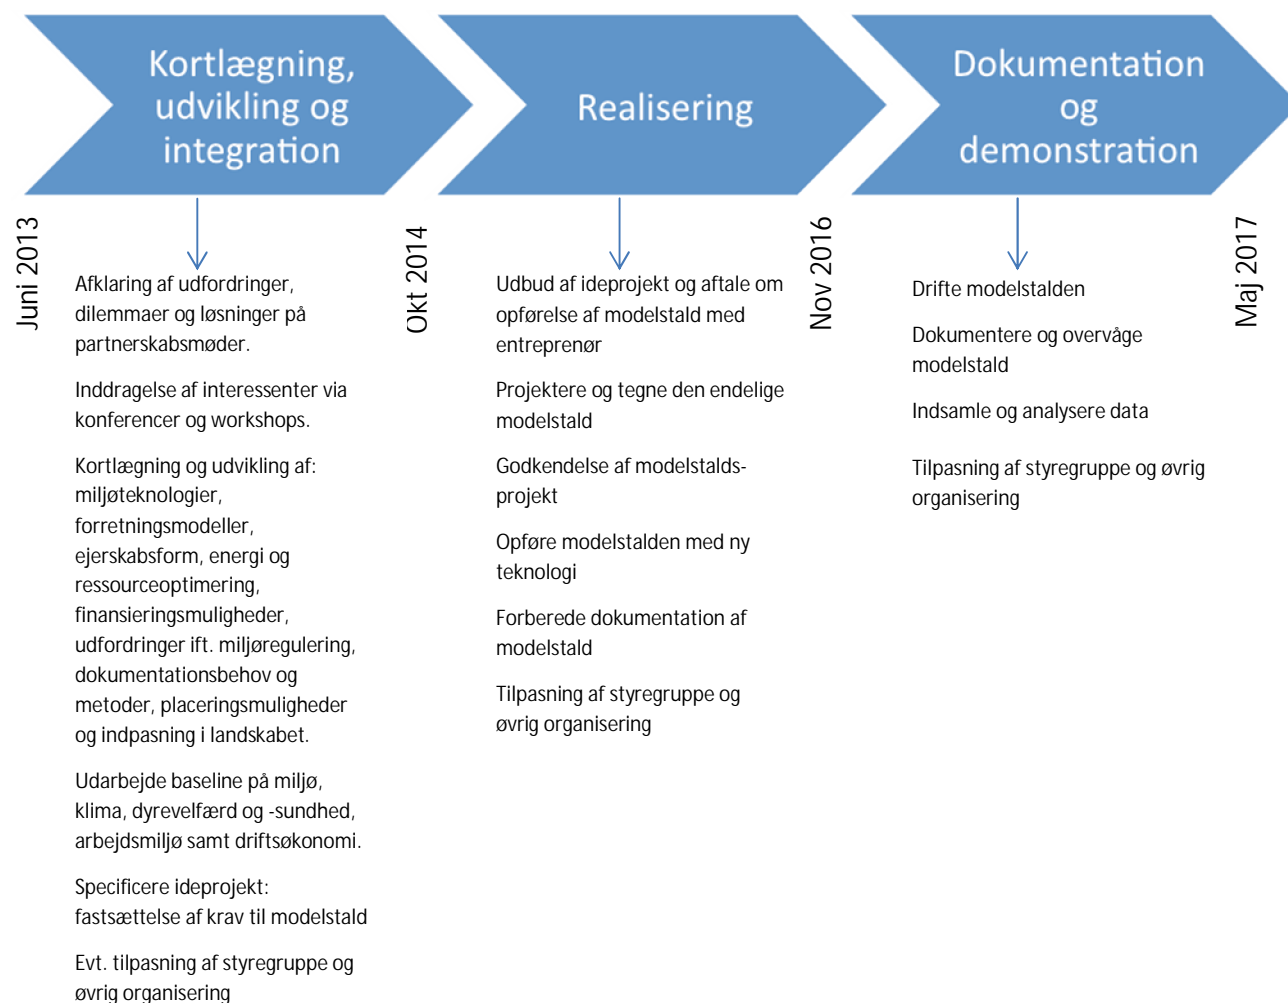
Kortlægning, udvikling og integration

Realisering

Dokumentation og demonstration

Juni 2013

Afklaring af udfordringer, dilemmaer og løsninger på partnerskabsmøder.

Inddragelse af interessenter via konferencer og workshops.

Kortlægning og udvikling af: miljøteknologier, forretningsmodeller, ejerskabsform, energi og ressourceoptimering, finansieringsmuligheder, udfordringer ift. miljøregulering, dokumentationsbehov og metoder, placeringsmuligheder og indpasning i landskabet.

Udarbejde baseline på miljø, klima, dyrevelfærd og -sundhed, arbejdsmiljø samt driftsøkonomi.

Specificere ideprojekt: fastsættelse af krav til modelstald

Evt. tilpasning af styregruppe og øvrig organisering

Okt 2014

Udbud af ideprojekt og aftale om opførelse af modelstald med entreprenør

Projektere og tegne den endelige modelstald

Godkendelse af modelstalds-projekt

Opføre modelstalden med ny teknologi

Forberede dokumentation af modelstald

Tilpasning af styregruppe og øvrig organisering

Nov 2016

Drifte modelstalden

Dokumentere og overvåge modelstald

Indsamle og analysere data

Tilpasning af styregruppe og øvrig organisering

Maj 2017